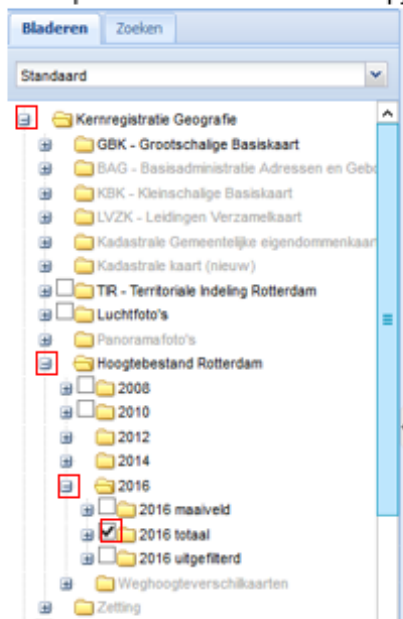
Bladeren Zoeken

Standaard

Kernregistratie Geografie
GBK - Grootschalige Basiskaart
BAG - Basisadministratie Adressen en Gebo
KBK - Kleinschalige Basiskaart
LVZK - Leidingen Verzamelkaart
Kadastrale Gemeentelijke eigendommenkaar
Kadastrale kaart (nieuw)
TIR - Territoriale Indeling Rotterdam
Luchtfoto's
Panoramafoto's
Hoogtebestand Rotterdam
2008
2010
2012
2014
2016
2016 maaiveld
2016 totaal
2016 uitgefilterd
Weghoogteverschilkaarten
Zetting